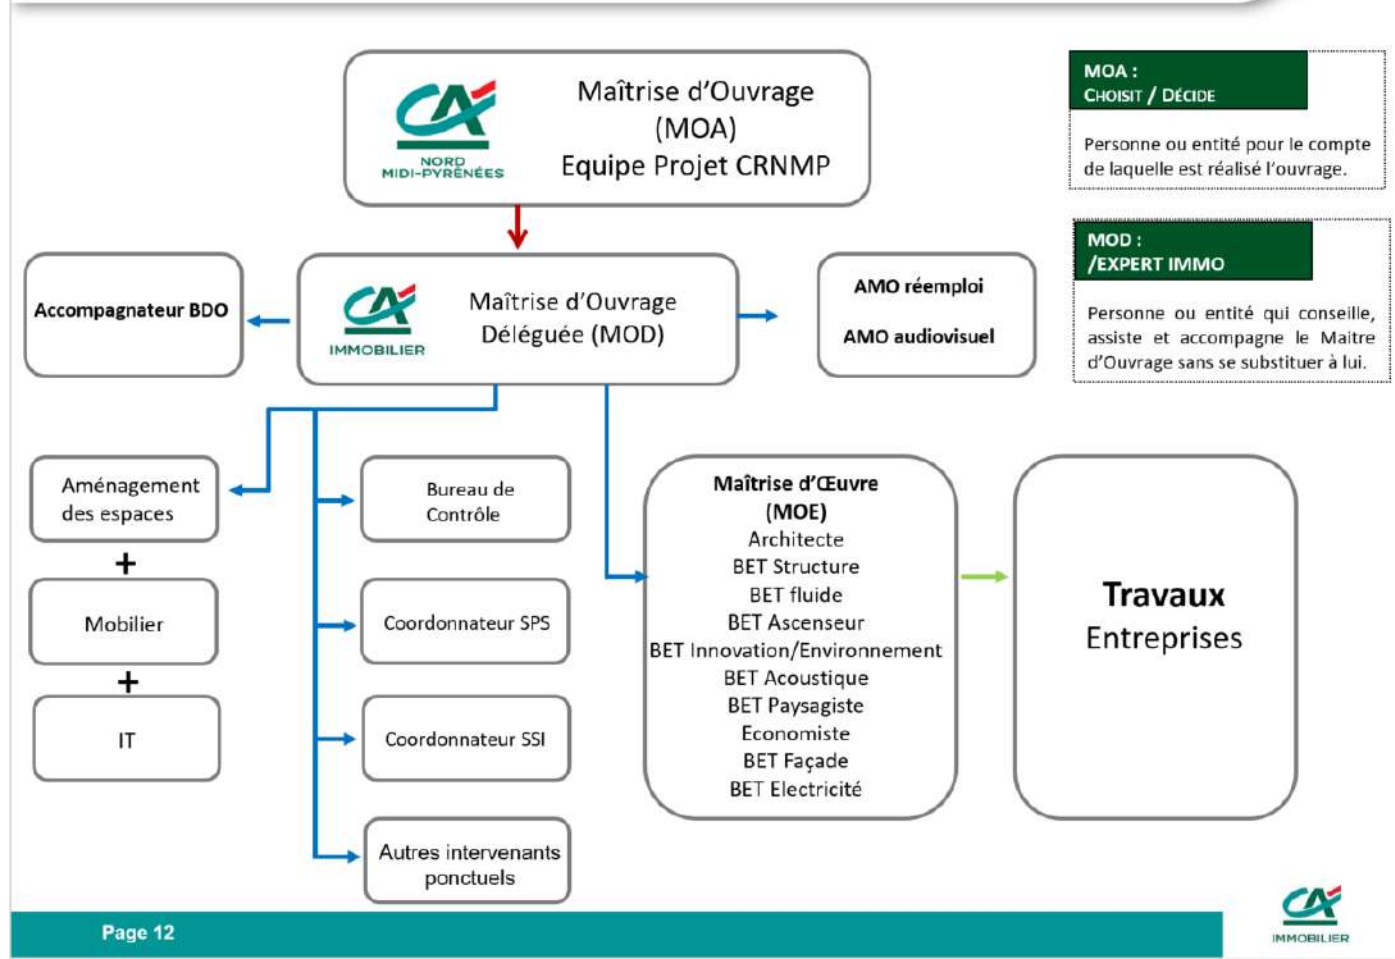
CA
NORD
MIDI-PYRÉNÉES

Maîtrise d'Ouvrage
(MOA)
Equipe Projet CRNMP

MOA :
CHOISIT / DÉCIDE

Personne ou entité pour le compte de laquelle est réalisé l'ouvrage.

MOD :
/EXPERT IMMO

Personne ou entité qui conseille, assiste et accompagne le Maitre d'Ouvrage sans se substituer à lui.

Accompagnateur BDO

CA
IMMOBILIER

Maîtrise d'Ouvrage
Déléguée (MOD)

AMO réemploi

AMO audiovisuel

Aménagement des espaces

+

Mobilier

+

IT

Bureau de Contrôle

Coordonnateur SPS

Coordonnateur SSI

Autres intervenants ponctuels

Maîtrise d'Œuvre
(MOE)
Architecte
BET Structure
BET fluide
BET Ascenseur
BET Innovation/Environnement
BET Acoustique
BET Paysagiste
Economiste
BET Façade
BET Electricité

Travaux
Entreprises

Page 12

CA
IMMOBILIER